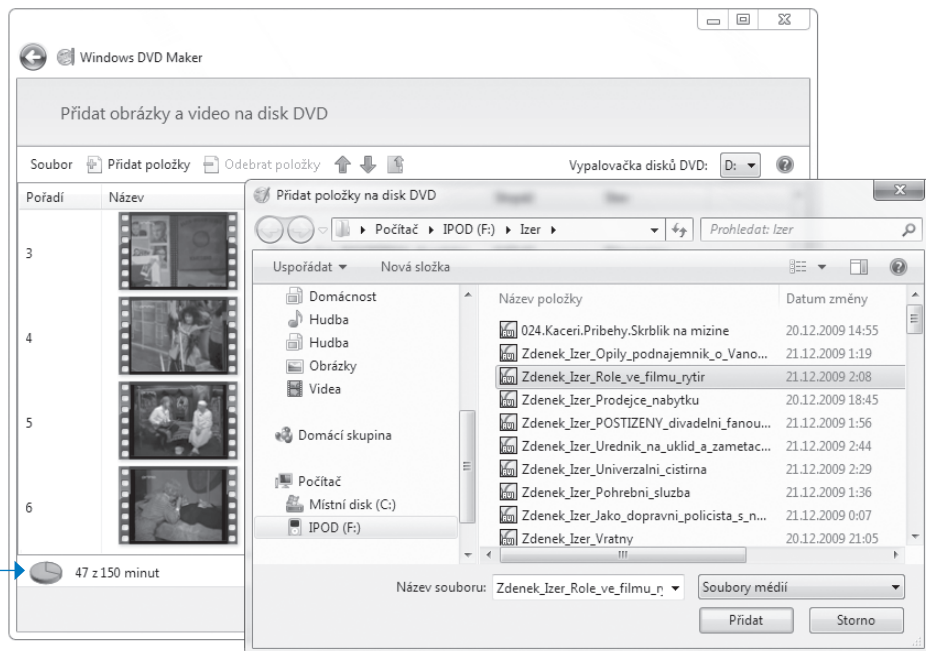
Windows DVD Maker

Přidat obrázky a video na disk DVD

Soubor Přidat položky Odebrat položky

Vypalovačka disků DVD: D:

| Pořadí | Název |
|---|---|
| 3 | |
| 4 | |
| 5 | |
| 6 | |

47 z 150 minut

Přidat položky na disk DVD

Počítač ▸ IPOD (F:) ▸ Izer ▸

Prohledat: Izer

Uspořádat ▾ Nová složka

Domácnost
Hudba
Hudba
Obrázky
Videa

Domácí skupina

Počítač
Místní disk (C:)
IPOD (F:)

| Název položky | Datum změny |
|---|---|
| 024.Kaceri.Pribehy.Skrblik na mizine | 20.12.2009 14:55 |
| Zdenek_Izer_Opily_podnajemnik_o_Vano... | 21.12.2009 1:19 |
| Zdenek_Izer_Role_ve_filmu_rytir | 21.12.2009 2:08 |
| Zdenek_Izer_Prodejce_nabytku | 20.12.2009 18:45 |
| Zdenek_Izer_POSTIZENY_divadelni_fanou... | 21.12.2009 1:56 |
| Zdenek_Izer_Urednik_na_uklid_a_zametac... | 21.12.2009 2:44 |
| Zdenek_Izer_Univerzalni_cistirna | 21.12.2009 2:29 |
| Zdenek_Izer_Pohrebni_sluzba | 21.12.2009 1:36 |
| Zdenek_Izer_Jako_dopravni_policista_s_n... | 21.12.2009 0:07 |
| Zdenek_Izer_Vratny | 20.12.2009 21:05 |

Název souboru: Zdenek_Izer_Role_ve_filmu_r

Soubory médií

Přidat Storno